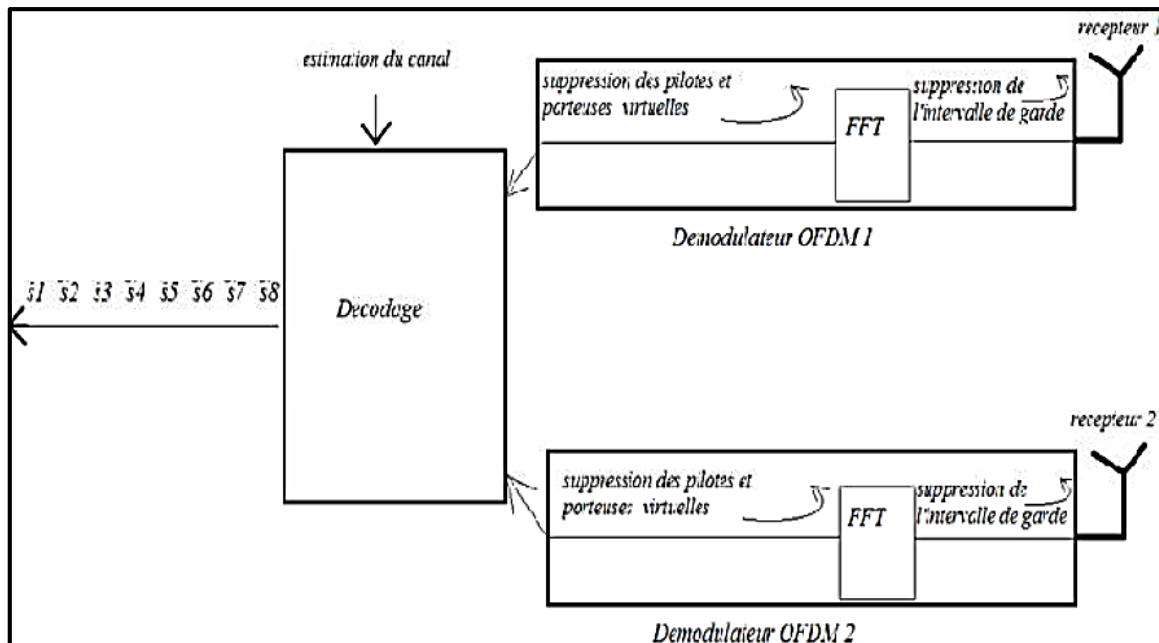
estimation du canal

recepteur 1

suppression des pilotes et porteuses virtuelles

FFT

suppression de l'intervalle de garde

Demodulateur OFDM 1

$\tilde{s}1$ $\tilde{s}2$ $\tilde{s}3$ $\tilde{s}4$ $\tilde{s}5$ $\tilde{s}6$ $\tilde{s}7$ $\tilde{s}8$

Decodage

recepteur 2

suppression des pilotes et porteuses virtuelles

FFT

suppression de l'intervalle de garde

Demodulateur OFDM 2